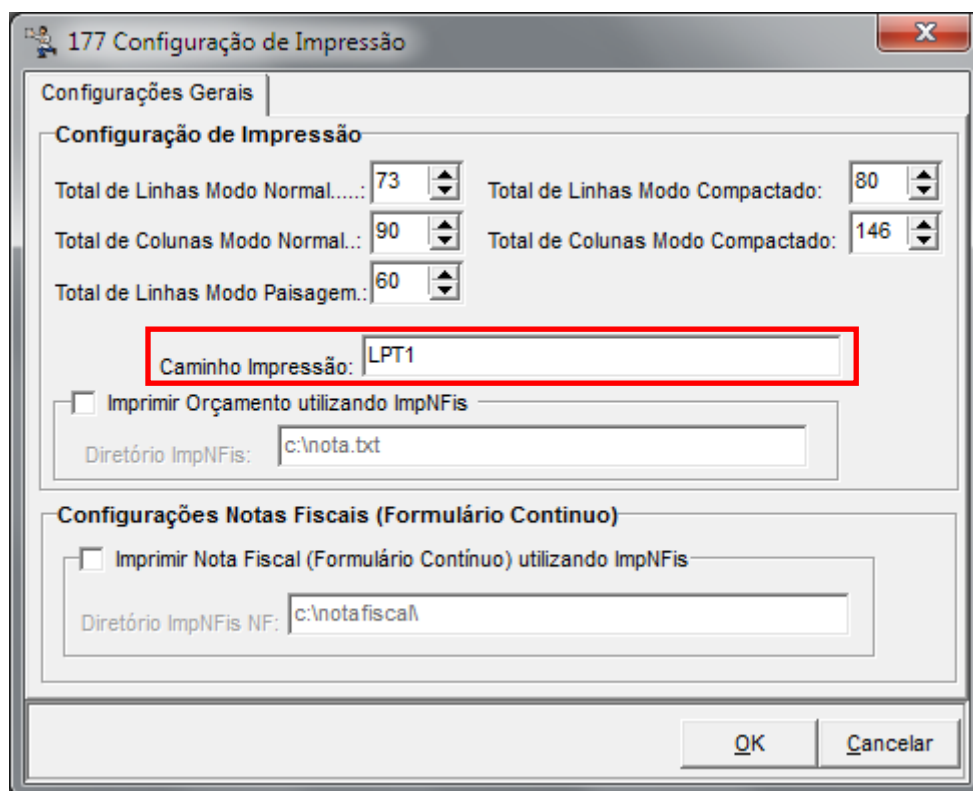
177 Configuração de Impressão

Configurações Gerais

Configuração de Impressão

Total de Linhas Modo Normal.....: 73
Total de Linhas Modo Compactado: 80
Total de Colunas Modo Normal..: 90
Total de Colunas Modo Compactado: 146
Total de Linhas Modo Paisagem.: 60

Caminho Impressão: LPT1

Imprimir Orçamento utilizando ImpNFis

Diretório ImpNFis: c:\nota.txt

Configurações Notas Fiscais (Formulário Continuo)

Imprimir Nota Fiscal (Formulário Contínuo) utilizando ImpNFis

Diretório ImpNFis NF: c:\notafiscal\

OK
Cancelar